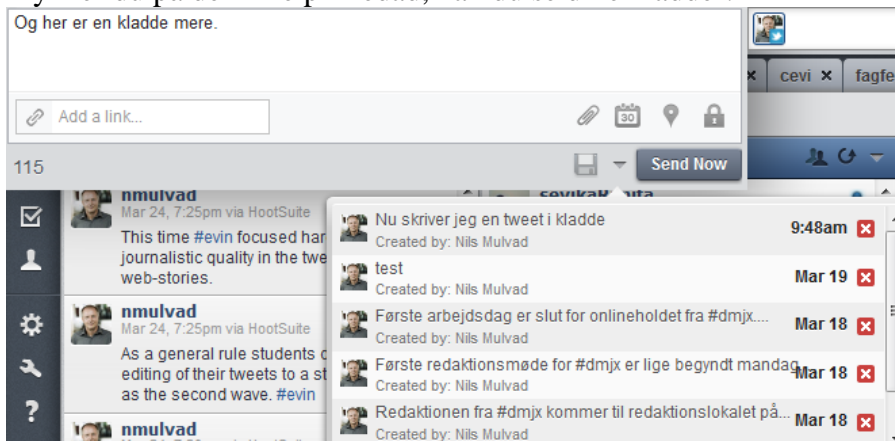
Og her er en kladde mere.

Add a link...

30

115

Send Now

cevi ×

fagfe

nmulvad
Mar 24, 7:25pm via HootSuite
This time #evin focused har journalistic quality in the twe web-stories.

nmulvad
Mar 24, 7:25pm via HootSuite
As a general rule students c editing of their tweets to a st as the second wave. #evin

nmulvad

Nu skriver jeg en tweet i kladde
Created by: Nils Mulvad
9:48am

test
Created by: Nils Mulvad
Mar 19

Første arbejdsdag er slut for onlineholdet fra #dmjx....
Created by: Nils Mulvad
Mar 18

Første redaktionsmøde for #dmjx er lige begyndt mandag
Created by: Nils Mulvad
Mar 18

Redaktionen fra #dmjx kommer til redaktionslokalet på...
Created by: Nils Mulvad
Mar 18